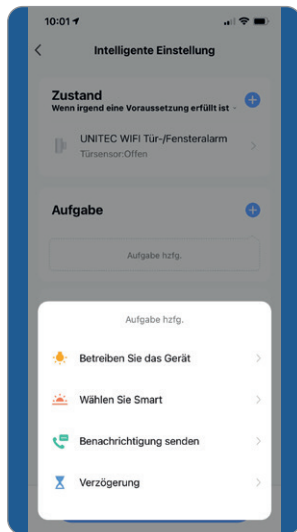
10:01

Intelligente Einstellung

Zustand
Wenn irgend eine Voraussetzung erfüllt ist

UNITEC WIFI Tür-/Fensteralarm
Türsensor:Offen

Aufgabe

Aufgabe hzfg.

Aufgabe hzfg.

Betreiben Sie das Gerät

Wählen Sie Smart

Benachrichtigung senden

Verzögerung